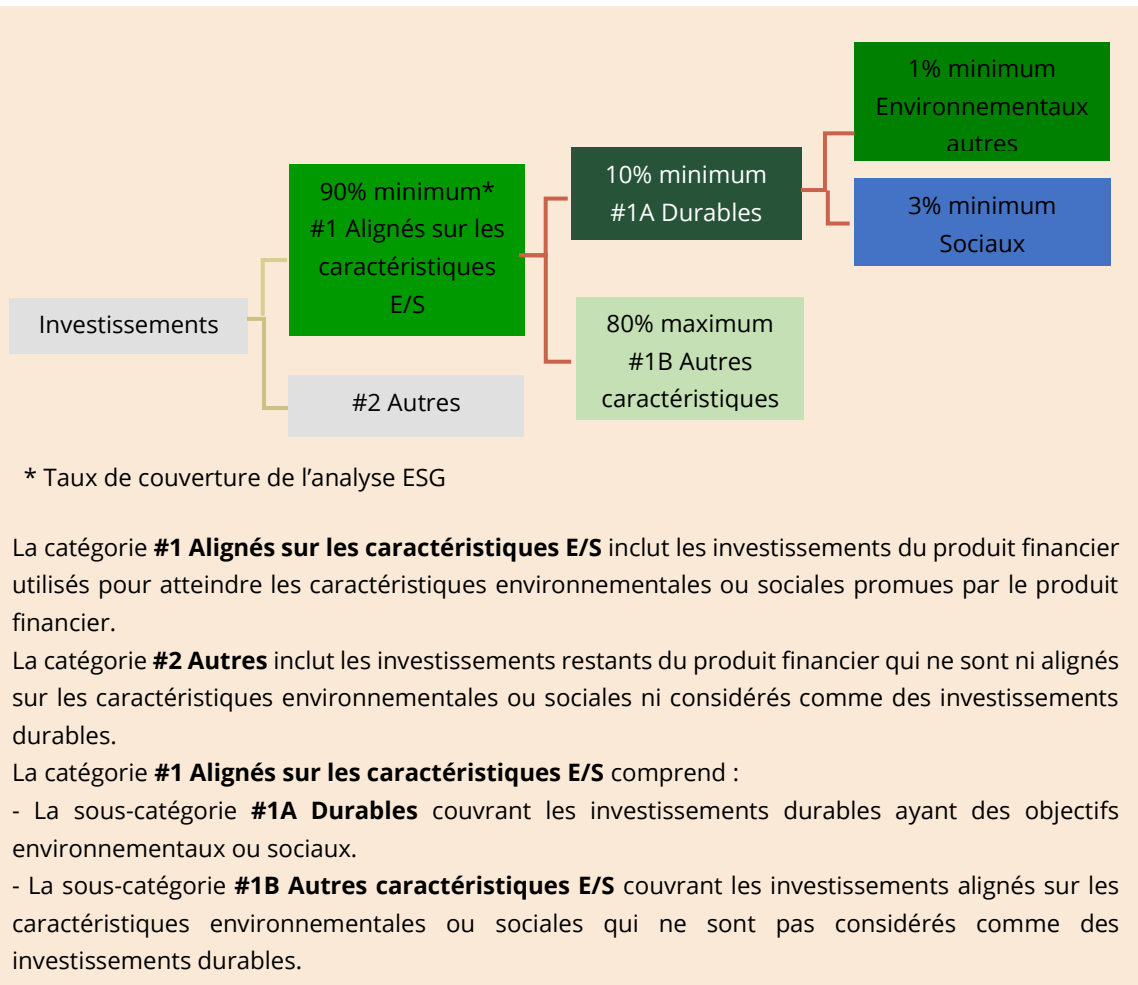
1% minimum
Environnementaux autres

90% minimum*
#1 Alignés sur les caractéristiques E/S

10% minimum
#1A Durables

3% minimum
Sociaux

Investissements

80% maximum
#1B Autres caractéristiques

#2 Autres

* Taux de couverture de l'analyse ESG

La catégorie **#1 Alignés sur les caractéristiques E/S** inclut les investissements du produit financier utilisés pour atteindre les caractéristiques environnementales ou sociales promues par le produit financier.
La catégorie **#2 Autres** inclut les investissements restants du produit financier qui ne sont ni alignés sur les caractéristiques environnementales ou sociales ni considérés comme des investissements durables.
La catégorie **#1 Alignés sur les caractéristiques E/S** comprend :
- La sous-catégorie **#1A Durables** couvrant les investissements durables ayant des objectifs environnementaux ou sociaux.
- La sous-catégorie **#1B Autres caractéristiques E/S** couvrant les investissements alignés sur les caractéristiques environnementales ou sociales qui ne sont pas considérés comme des investissements durables.